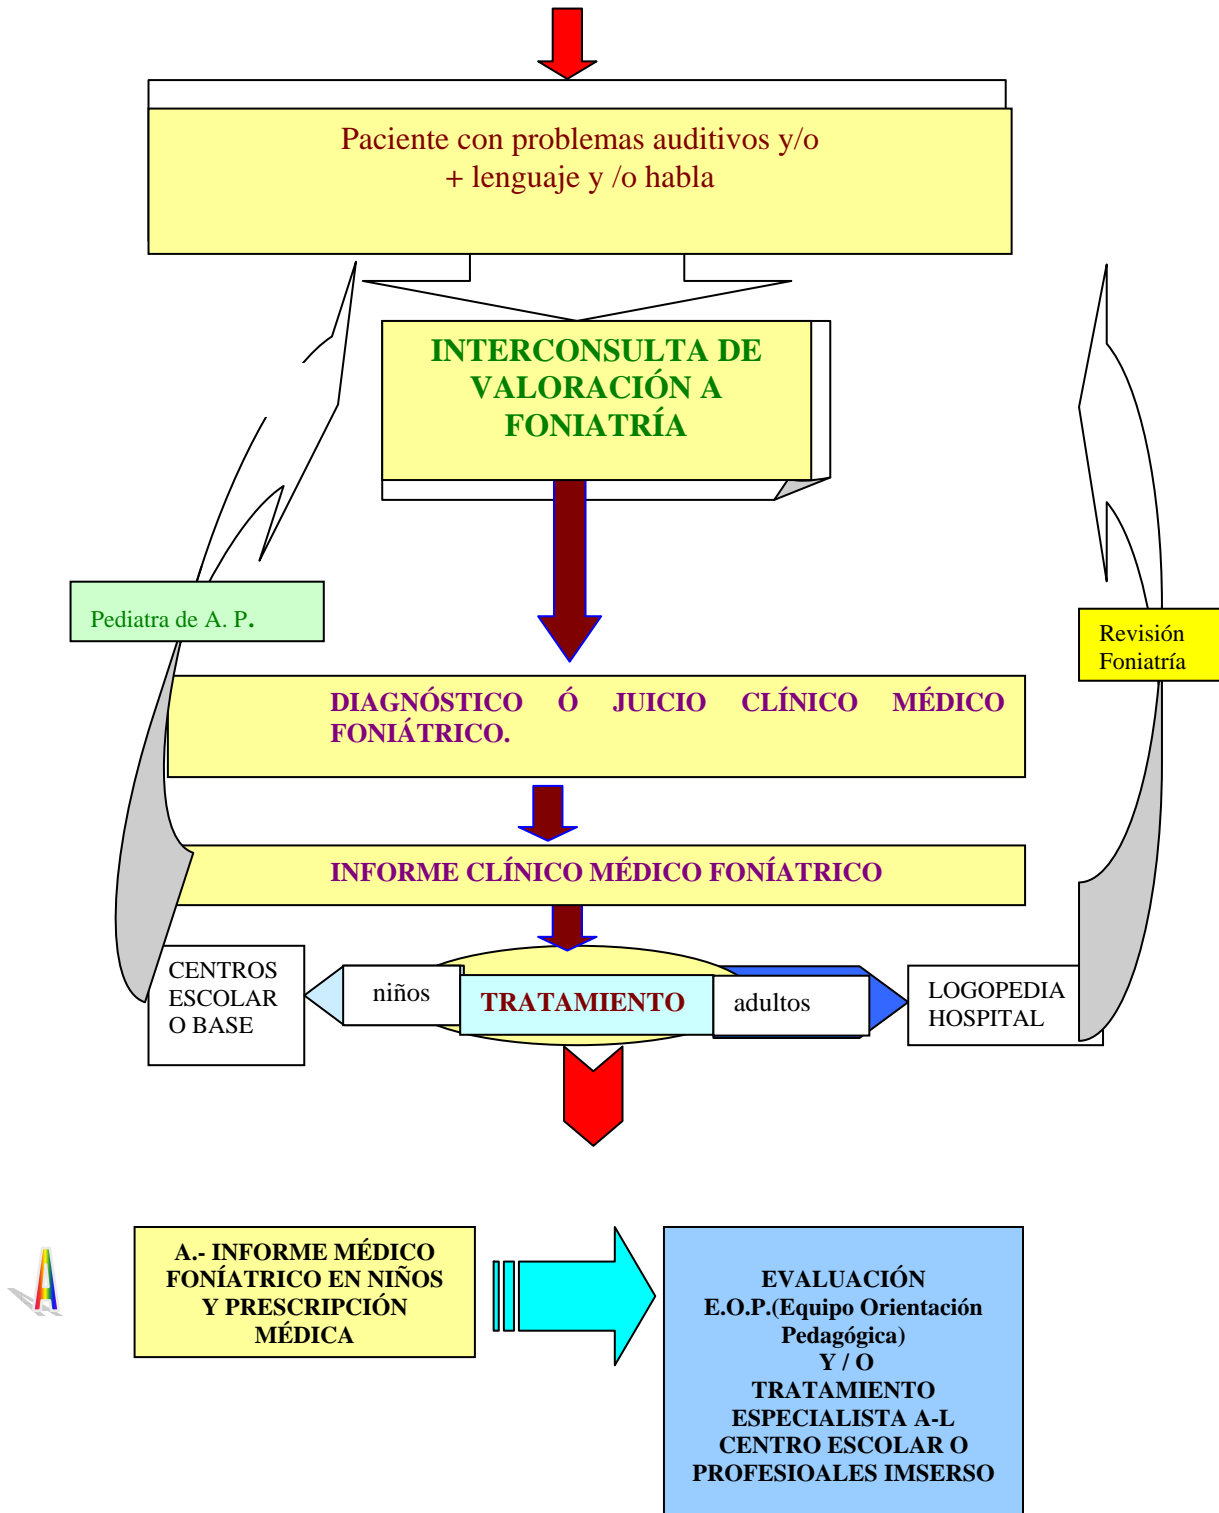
Paciente con problemas auditivos y/o
+ lenguaje y /o habla

INTERCONSULTA DE VALORACIÓN A FONIATRÍA

Pediatra de A. P.

Revisión Foniatría

DIAGNÓSTICO Ó JUICIO CLÍNICO MÉDICO FONIÁTRICO.

INFORME CLÍNICO MÉDICO FONÍATRICO

CENTROS ESCOLAR O BASE

niños

TRATAMIENTO

adultos

LOGOPEDIA HOSPITAL

A

A.- INFORME MÉDICO FONÍATRICO EN NIÑOS Y PRESCRIPCIÓN MÉDICA

EVALUACIÓN
E.O.P.(Equipo Orientación Pedagógica)
Y / O
TRATAMIENTO
ESPECIALISTA A-L
CENTRO ESCOLAR O
PROFESIOALES IMSERSO